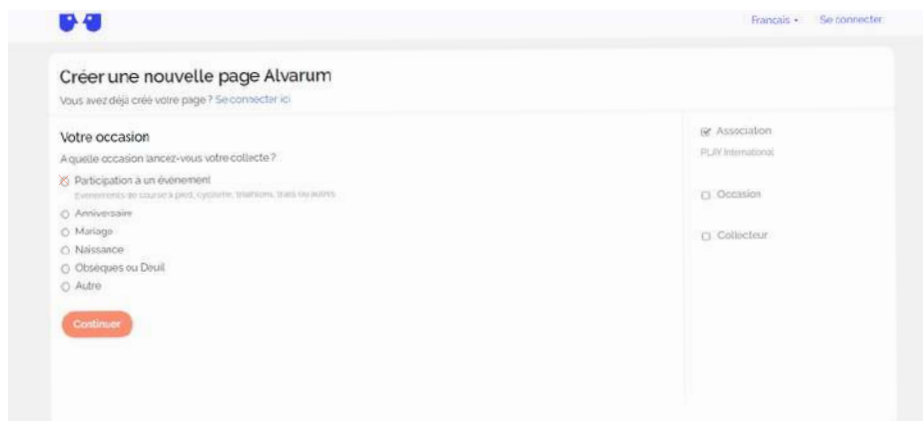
Français ▾ Se connecter

Créer une nouvelle page Alvarum

Vous avez déjà créé votre page ? Se connecter ici

Votre occasion

A quelle occasion lancez-vous votre collecte ?

Participation à un événement
Evénements de course à pied, cyclisme, triathlons, trails ou autres

Anniversaire

Mariage

Naissance

Obsèques ou Deuil

Autre

Continuer

Association
PLAY International

Occasion

Collecteur